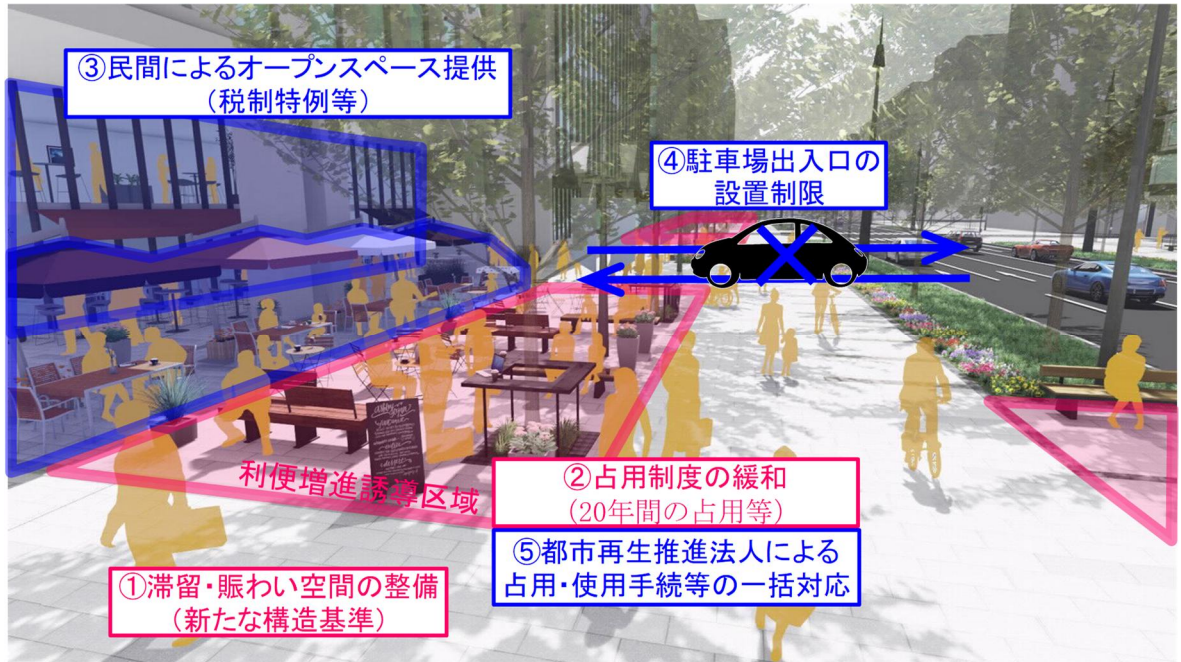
③民間によるオープンスペース提供
（税制特例等）

④駐車場出入口の
設置制限

利便増進誘導区域

②占用制度の緩和
（20年間の占用等）

⑤都市再生推進法人による
占用・使用手続等の一括対応

①滞留・賑わい空間の整備
（新たな構造基準）